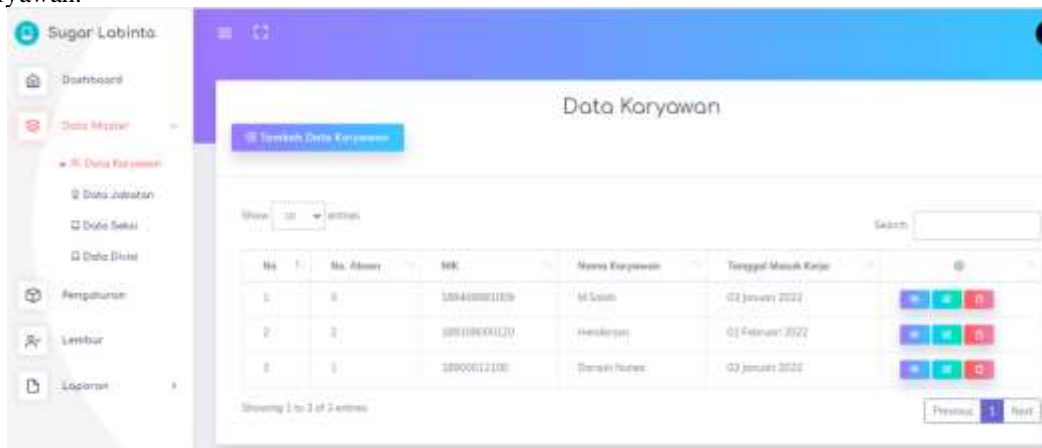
Sugar Labinta

Dashboard

Data Master

Data Karyawan

Data Jabatan

Data Seksi

Data Divisi

Pengaturan

Lembur

Laporan

Data Karyawan

Tambah Data Karyawan

Show 10 entries

Search:

| No | No. Absen | NIK | Nama Karyawan | Tanggal Masuk Kerja | ⚙ |
|---|---|---|---|---|---|
| 1 | 3 | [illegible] | M.Saleh | 03 Januari 2022 | |
| 2 | 2 | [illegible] | Henderson | 01 Februari 2022 | |
| 3 | 1 | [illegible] | Darwin Nunez | 03 Januari 2022 | |

Showing 1 to 3 of 3 entries

Previous 1 Next